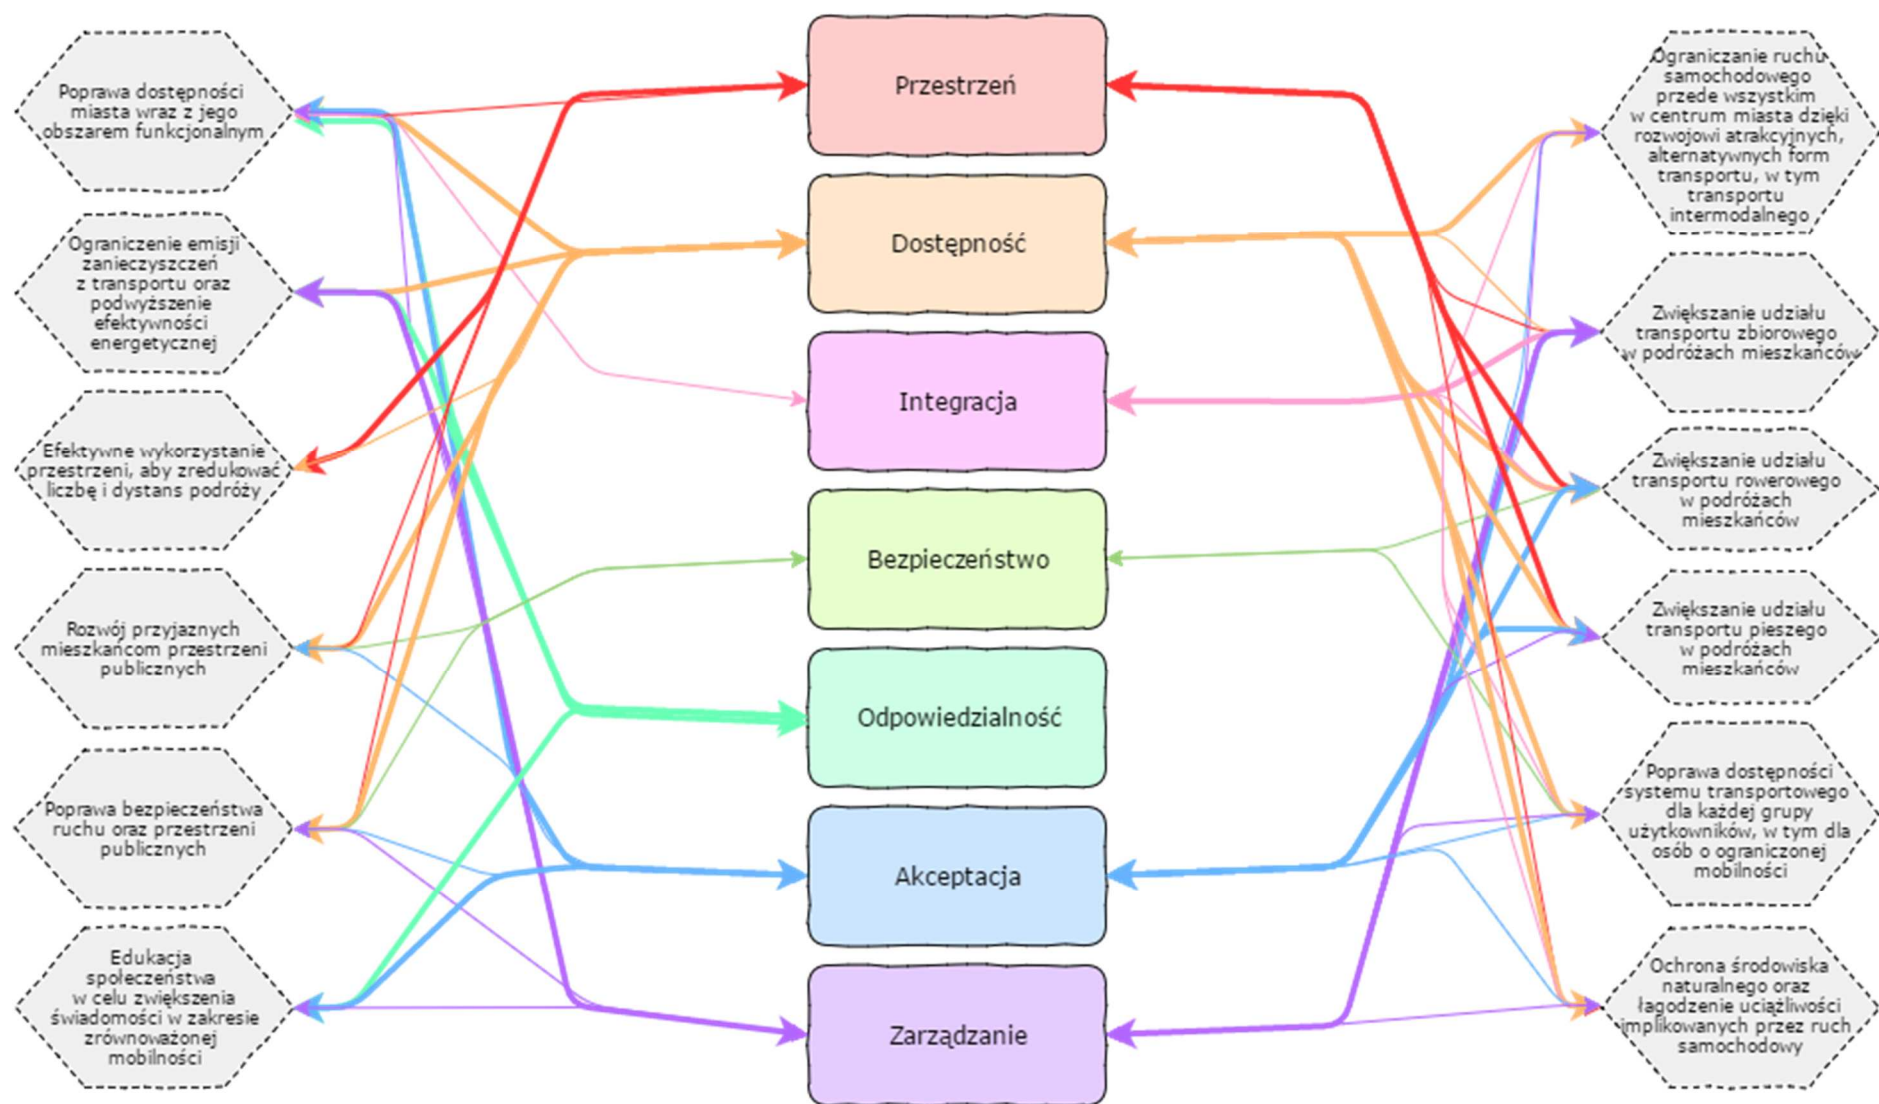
Poprawa dostępności miasta wraz z jego obszarem funkcjonalnym

Ograniczenie emisji zanieczyszczeń z transportu oraz podwyższenie efektywności energetycznej

Efektywne wykorzystanie przestrzeni, aby zredukować liczbę i dystans podróży

Rozwój przyjaznych mieszkańcom przestrzeni publicznych

Poprawa bezpieczeństwa ruchu oraz przestrzeni publicznych

Edukacja społeczeństwa w celu zwiększenia świadomości w zakresie zrównoważonej mobilności

Przestrzeń

Dostępność

Integracja

Bezpieczeństwo

Odpowiedzialność

Akceptacja

Zarządzanie

Ograniczanie ruchu samochodowego przede wszystkim w centrum miasta dzięki rozwojowi atrakcyjnych, alternatywnych form transportu, w tym transportu intermodalnego

Zwiększanie udziału transportu zbiorowego w podróżach mieszkańców

Zwiększanie udziału transportu rowerowego w podróżach mieszkańców

Zwiększanie udziału transportu pieszego w podróżach mieszkańców

Poprawa dostępności systemu transportowego dla każdej grupy użytkowników, w tym dla osób o ograniczonej mobilności

Ochrona środowiska naturalnego oraz łagodzenie uciążliwości implikowanych przez ruch samochodowy